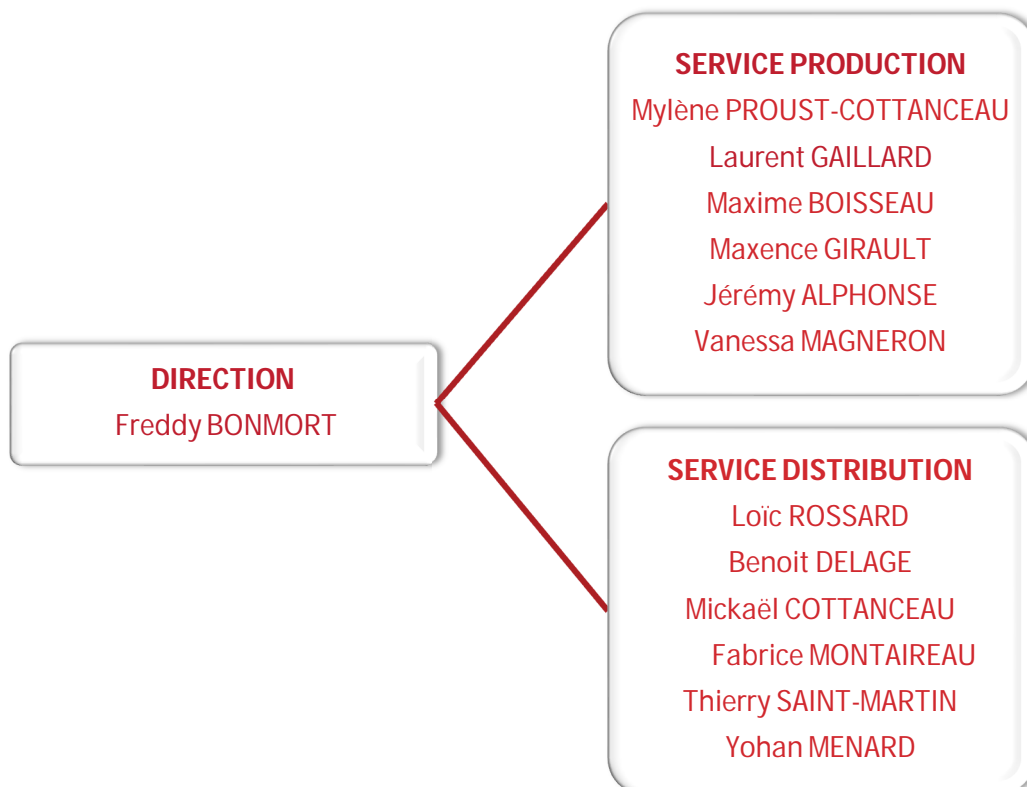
DIRECTION
Freddy BONMORT

SERVICE PRODUCTION
Mylène PROUST-COTTANCEAU
Laurent GAILLARD
Maxime BOISSEAU
Maxence GIRAULT
Jérémy ALPHONSE
Vanessa MAGNERON

SERVICE DISTRIBUTION
Loïc ROSSARD
Benoit DELAGE
Mickaël COTTANCEAU
Fabrice MONTAIREAU
Thierry SAINT-MARTIN
Yohan MENARD